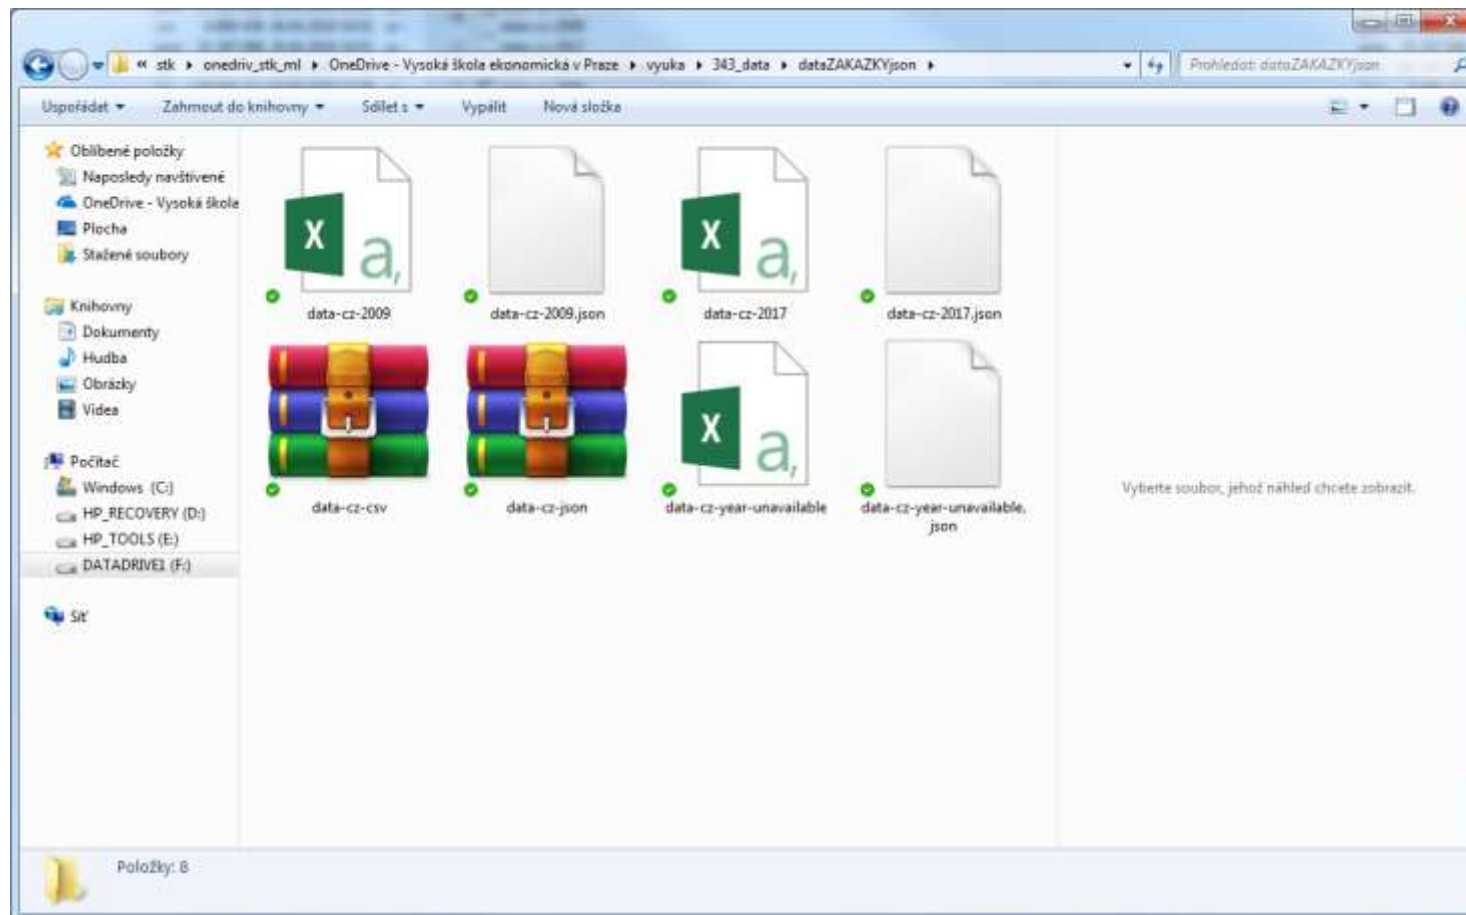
« stk ▸ onedriv_stk_ml ▸ OneDrive - Vysoká škola ekonomická v Praze ▸ vyuka ▸ 343_data ▸ dataZAKAZKYjson ▸

Prohledat: dataZAKAZKYjson

Uspořádat ▾ Zahrnout do knihovny ▾ Sdílet s ▾ Vypálit Nová složka

Oblíbené položky
Naposledy navštívené
OneDrive - Vysoká škola
Plocha
Stažené soubory

Knihovny
Dokumenty
Hudba
Obrázky
Videa

Počítač
Windows (C:)
HP_RECOVERY (D:)
HP_TOOLS (E:)
DATADRIVE1 (F:)

Síť

X a

data-cz-2009

data-cz-2009.json

X a

data-cz-2017

data-cz-2017.json

data-cz-csv

data-cz-json

X a

data-cz-year-unavailable

data-cz-year-unavailable.json

Vyberte soubor, jehož náhled chcete zobrazit.

Položky: 8